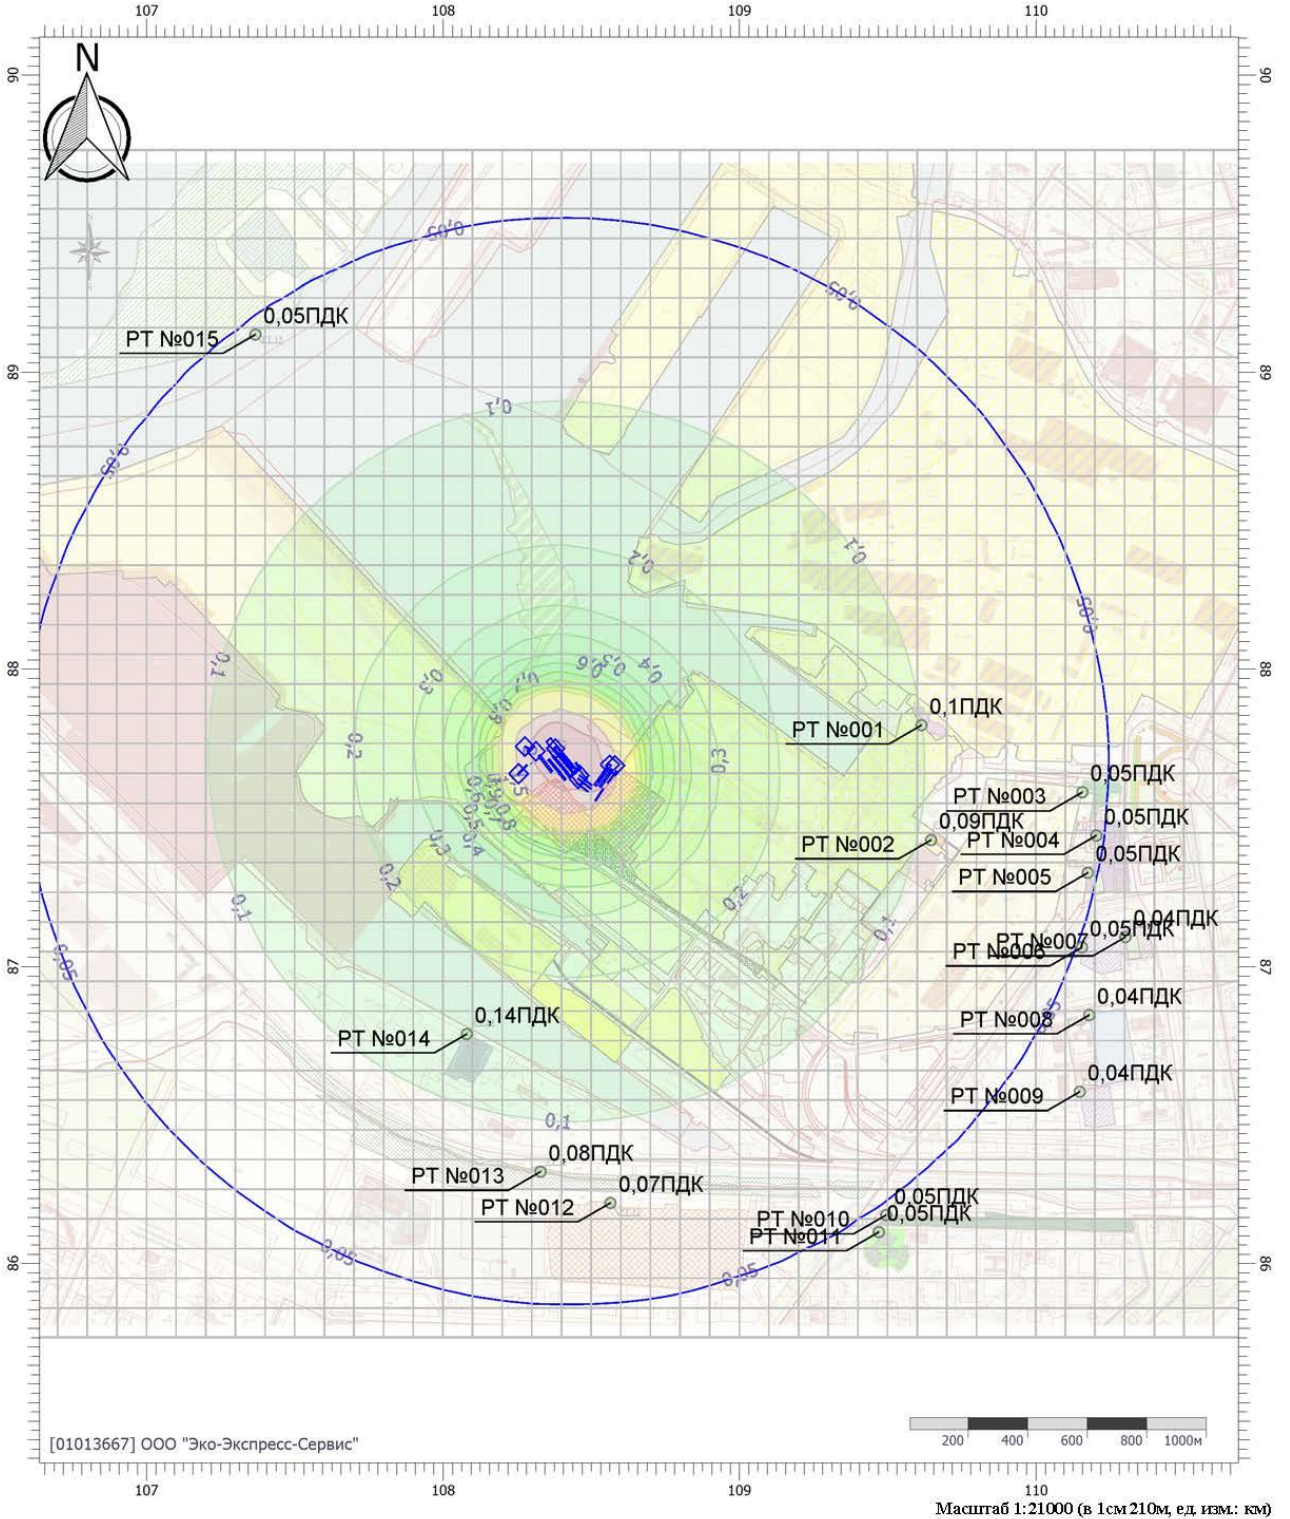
107 108 109 110

90 89 88 87 86

N

0,05
0,05

PT №015 0,05ПДК

0,1
0,05

0,2
0,1
0,05

0,1
0,3
0,2
0,7
0,8
0,4
0,5
0,6
0,4
0,3

PT №001 0,1ПДК

0,3
0,05ПДК
PT №003
0,09ПДК
PT №004 0,05ПДК
PT №002
0,05ПДК
PT №005

0,3
0,2
0,2
0,1
0,1

PT №006 PT №007 0,05ПДК 0,04ПДК

0,05
0,05

PT №014 0,14ПДК

PT №008 0,04ПДК

PT №009 0,04ПДК

0,1

PT №013 0,08ПДК
PT №012 0,07ПДК

PT №010 0,05ПДК
PT №011 0,05ПДК

0,05
0,05

200 400 600 800 1000м

[01013667] ООО "Эко-Экспресс-Сервис"

107 108 109 110

Масштаб 1:21000 (в 1см 210м, ед. изм.: км)